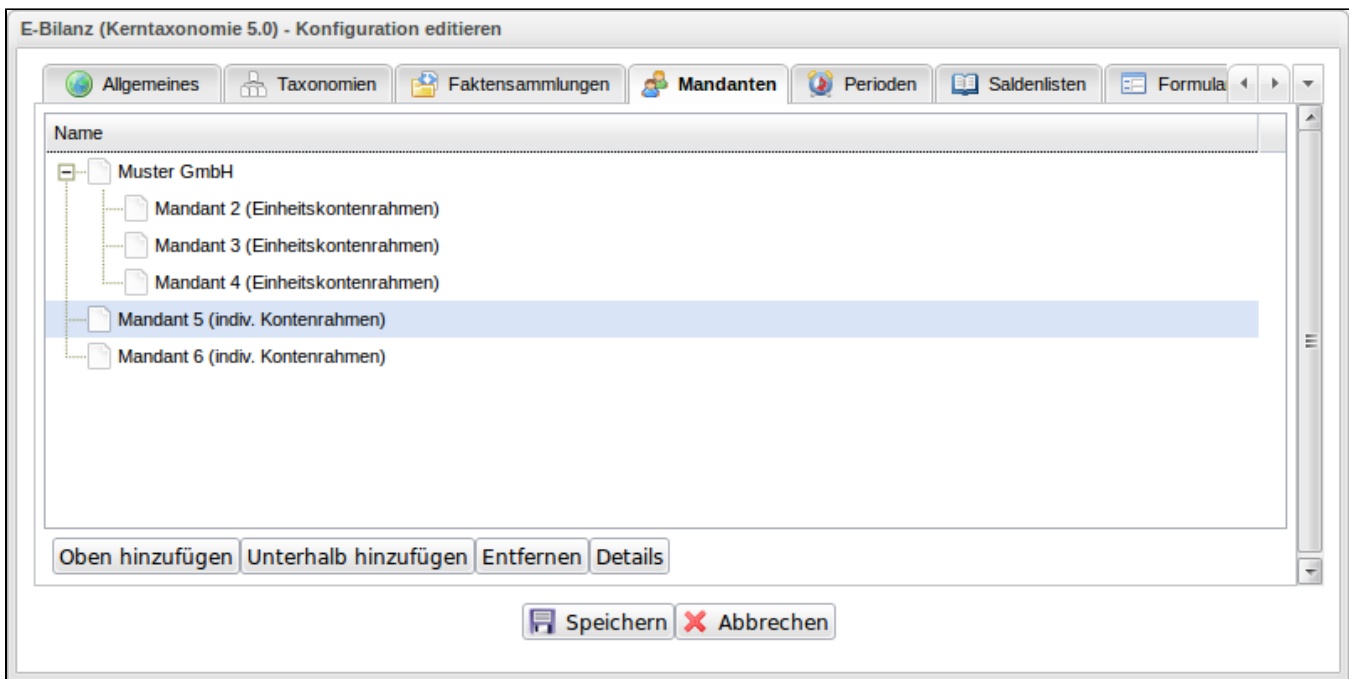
E-Bilanz (Kerntaxonomie 5.0) - Konfiguration editieren

Allgemeines | Taxonomien | Faktensammlungen | Mandanten | Perioden | Saldenlisten | Formula

Name

Muster GmbH
Mandant 2 (Einheitskontenrahmen)
Mandant 3 (Einheitskontenrahmen)
Mandant 4 (Einheitskontenrahmen)
Mandant 5 (indiv. Kontenrahmen)
Mandant 6 (indiv. Kontenrahmen)

Oben hinzufügen | Unterhalb hinzufügen | Entfernen | Details

Speichern | Abbrechen